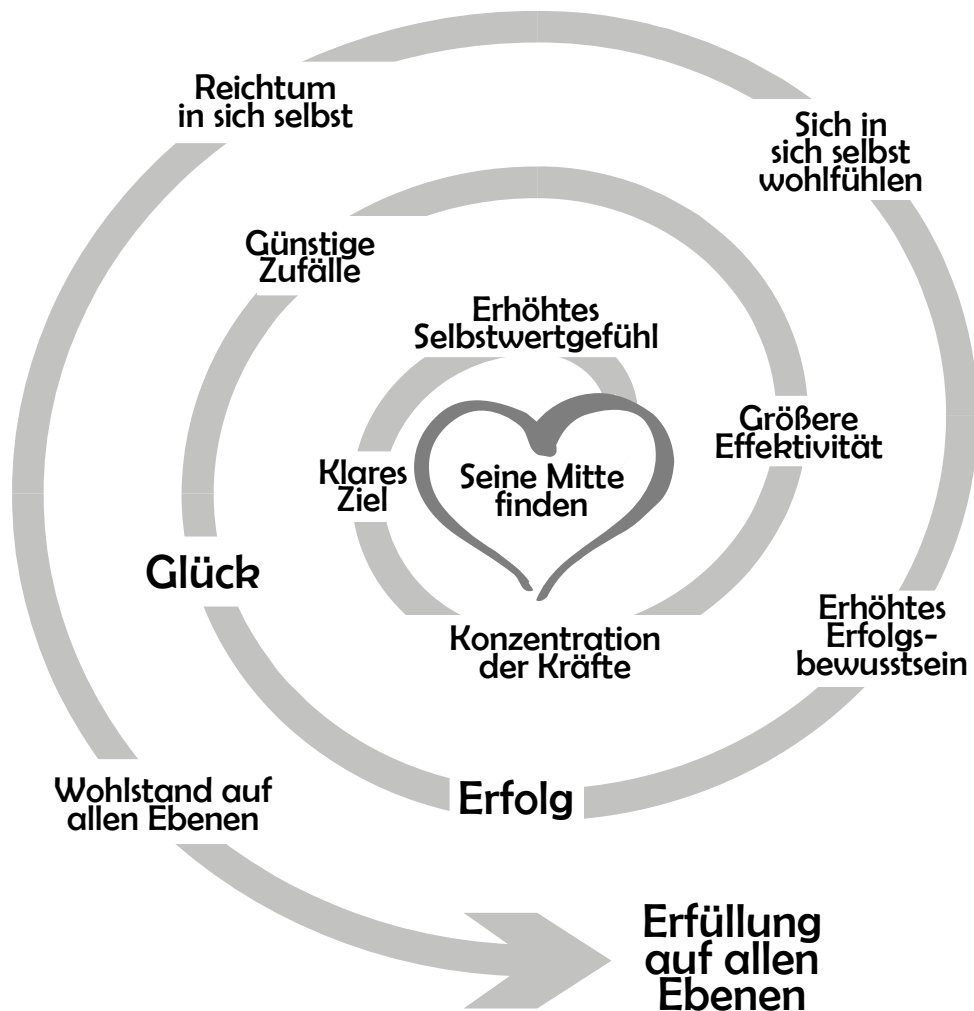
Reichtum in sich selbst

Sich in sich selbst wohlfühlen

Günstige Zufälle

Erhöhtes Selbstwertgefühl

Größere Effektivität

Klares Ziel

Seine Mitte finden

Glück

Erhöhtes Erfolgsbewusstsein

Konzentration der Kräfte

Wohlstand auf allen Ebenen

Erfolg

Erfüllung auf allen Ebenen